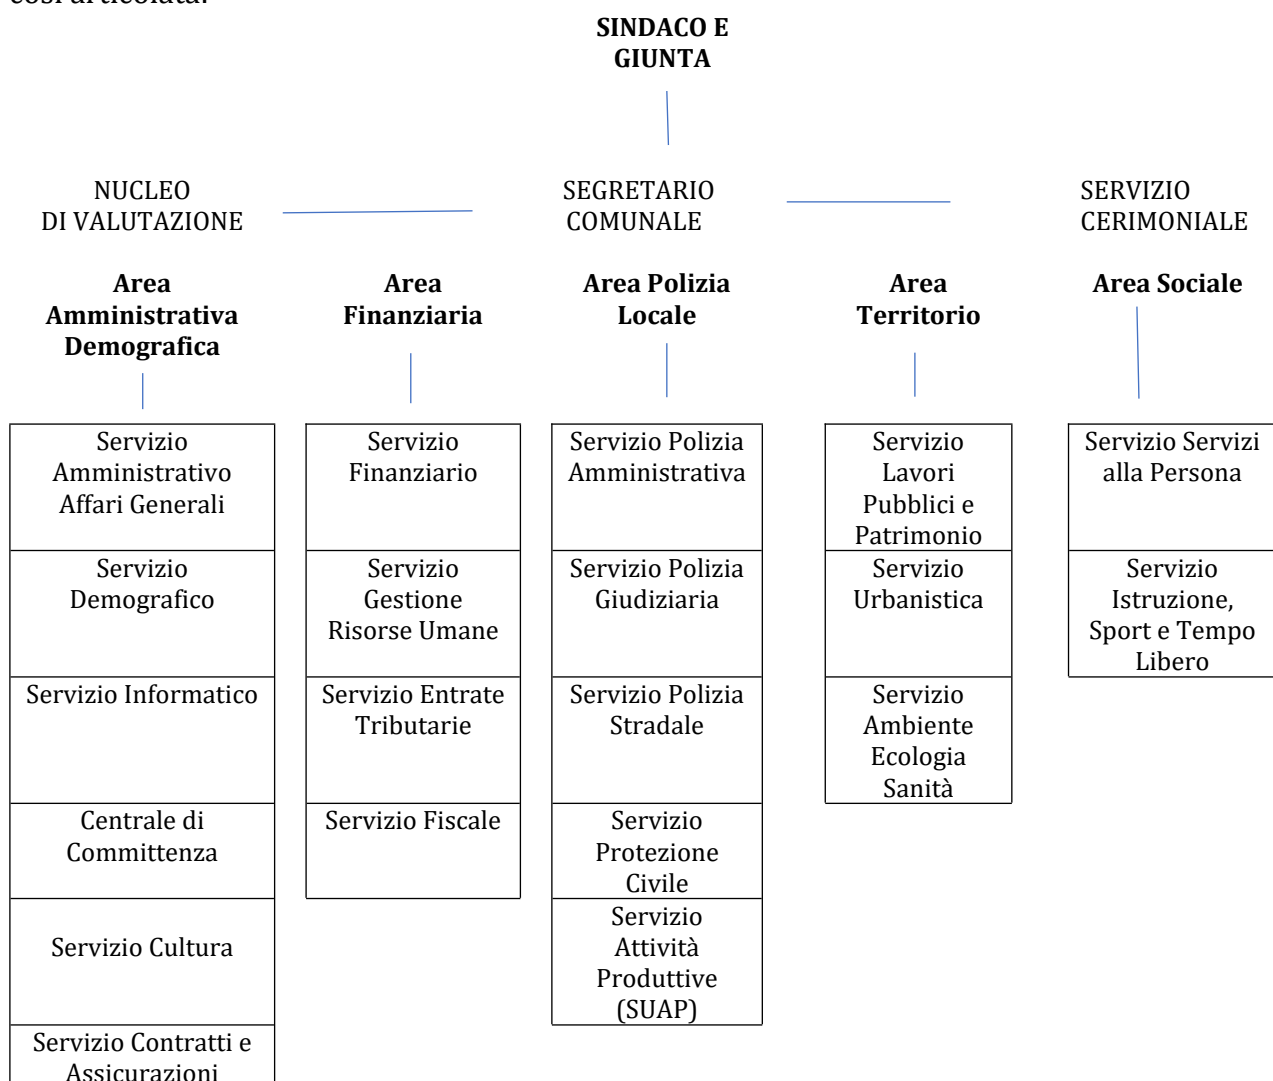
così articolata:

**SINDACO E GIUNTA**

NUCLEO DI VALUTAZIONE

SEGRETARIO COMUNALE

SERVIZIO CERIMONIALE

**Area Amministrativa Demografica**

Servizio Amministrativo Affari Generali

Servizio Demografico

Servizio Informatico

Centrale di Committenza

Servizio Cultura

Servizio Contratti e Assicurazioni

**Area Finanziaria**

Servizio Finanziario

Servizio Gestione Risorse Umane

Servizio Entrate Tributarie

Servizio Fiscale

**Area Polizia Locale**

Servizio Polizia Amministrativa

Servizio Polizia Giudiziaria

Servizio Polizia Stradale

Servizio Protezione Civile

Servizio Attività Produttive (SUAP)

**Area Territorio**

Servizio Lavori Pubblici e Patrimonio

Servizio Urbanistica

Servizio Ambiente Ecologia Sanità

**Area Sociale**

Servizio Servizi alla Persona

Servizio Istruzione, Sport e Tempo Libero